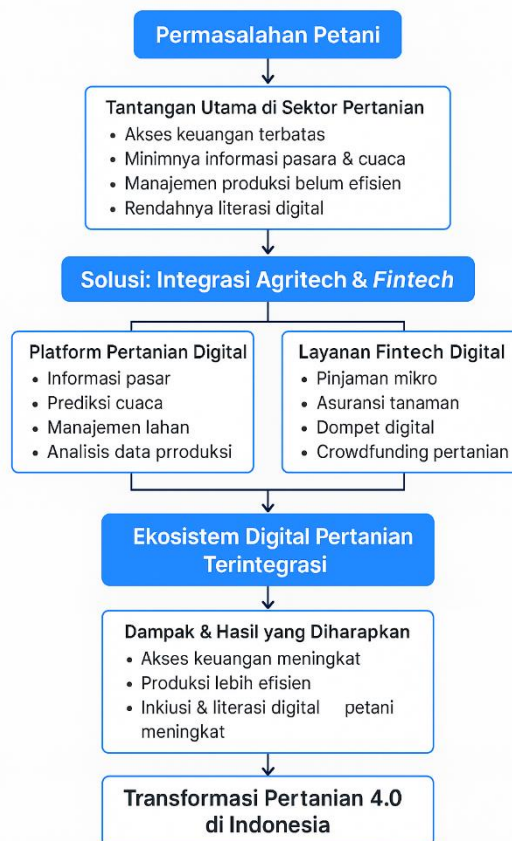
Permasalahan Petani

Tantangan Utama di Sektor Pertanian
• Akses keuangan terbatas
• Minimnya informasi pasara & cuaca
• Manajemen produksi belum efisien
• Rendahnya literasi digital

Solusi: Integrasi Agritech & *Fintech*

Platform Pertanian Digital
• Informasi pasar
• Prediksi cuaca
• Manajemen lahan
• Analisis data prroduksi

Layanan Fintech Digital
• Pinjaman mikro
• Asuransi tanaman
• Dompet digital
• Crowdfunding pertanian

Ekosistem Digital Pertanian Terintegrasi

Dampak & Hasil yang Diharapkan
• Akses keuangan meningkat
• Produksi lebih efisien
• Inkiusi & literasi digital petani meningkat

Transformasi Pertanian 4.0 di Indonesia